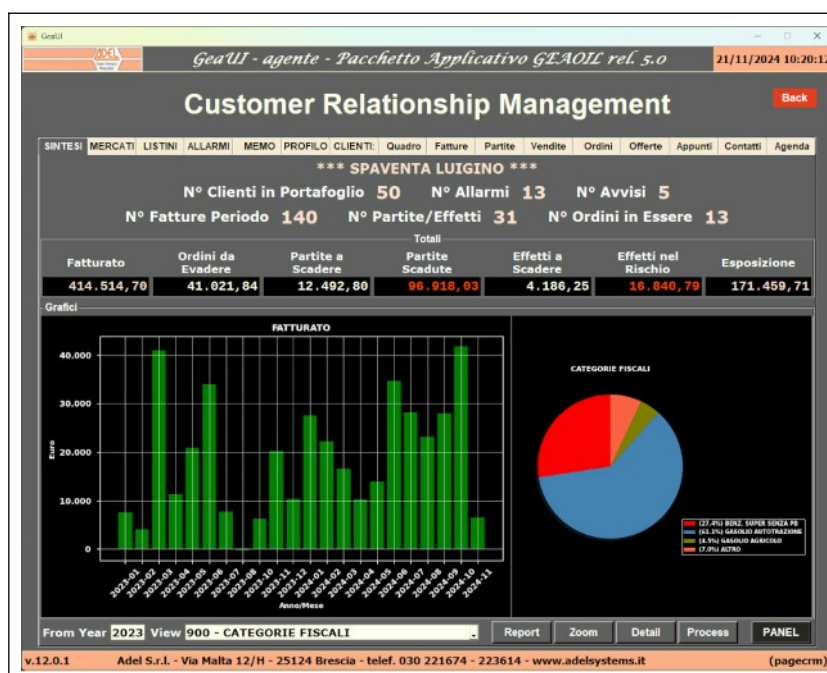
GeaUI

ADEL

GeaUI - agente - Pacchetto Applicativo GEAOIL rel. 5.0

21/11/2024 10:20:1

Customer Relationship Management

Back

SINTESI MERCATI LISTINI ALLARMI MEMO PROFILO CLIENTI: Quadro Fatture Partite Vendite Ordini Offerte Appunti Contatti Agenda

*** SPAVENTA LUIGINO ***

N° Clienti in Portafoglio 50 N° Allarmi 13 N° Avvisi 5

N° Fatture Periodo 140 N° Partite/Effetti 31 N° Ordini in Essere 13

Totali

| Fatturato | Ordini da Evadere | Partite a Scadere | Partite Scadute | Effetti a Scadere | Effetti nel Rischio | Esposizione |
|---|---|---|---|---|---|---|
| 414.514,70 | 41.021,84 | 12.492,80 | 96.918,03 | 4.186,25 | 16.840,79 | 171.459,71 |

Grafici

FATTURATO

40.000
30.000
20.000
10.000
0

Euro

2023-01 2023-02 2023-03 2023-04 2023-05 2023-06 2023-07 2023-08 2023-10 2023-11 2023-12 2024-01 2024-02 2024-03 2024-04 2024-05 2024-06 2024-07 2024-08 2024-09 2024-10 2024-11

Anno/Mese

CATEGORIE FISCALI

(27.4%) BENZ. SUPER SENZA PB
(61.1%) GASOLIO AUTOTRAZIONE
(4.5%) GASOLIO AGRICOLO
(7.0%) ALTRO

From Year 2023 View 900 - CATEGORIE FISCALI

Report Zoom Detail Process PANEL

v.12.0.1 Adel S.r.l. - Via Malta 12/H - 25124 Brescia - telef. 030 221674 - 223614 - www.adelsystems.it (pagecrm)